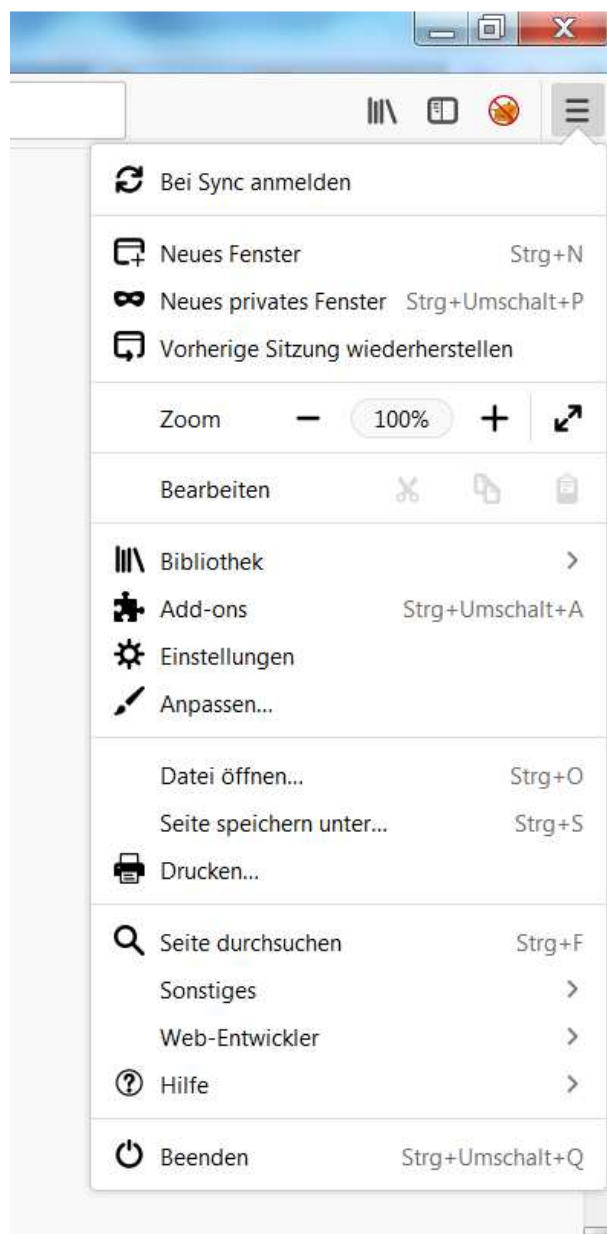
Bei Sync anmelden

Neues Fenster Strg+N
Neues privates Fenster Strg+Umschalt+P
Vorherige Sitzung wiederherstellen

Zoom − 100% +

Bearbeiten

Bibliothek >
Add-ons Strg+Umschalt+A
Einstellungen
Anpassen...

Datei öffnen... Strg+O
Seite speichern unter... Strg+S
Drucken...

Seite durchsuchen Strg+F
Sonstiges >
Web-Entwickler >
Hilfe >

Beenden Strg+Umschalt+Q